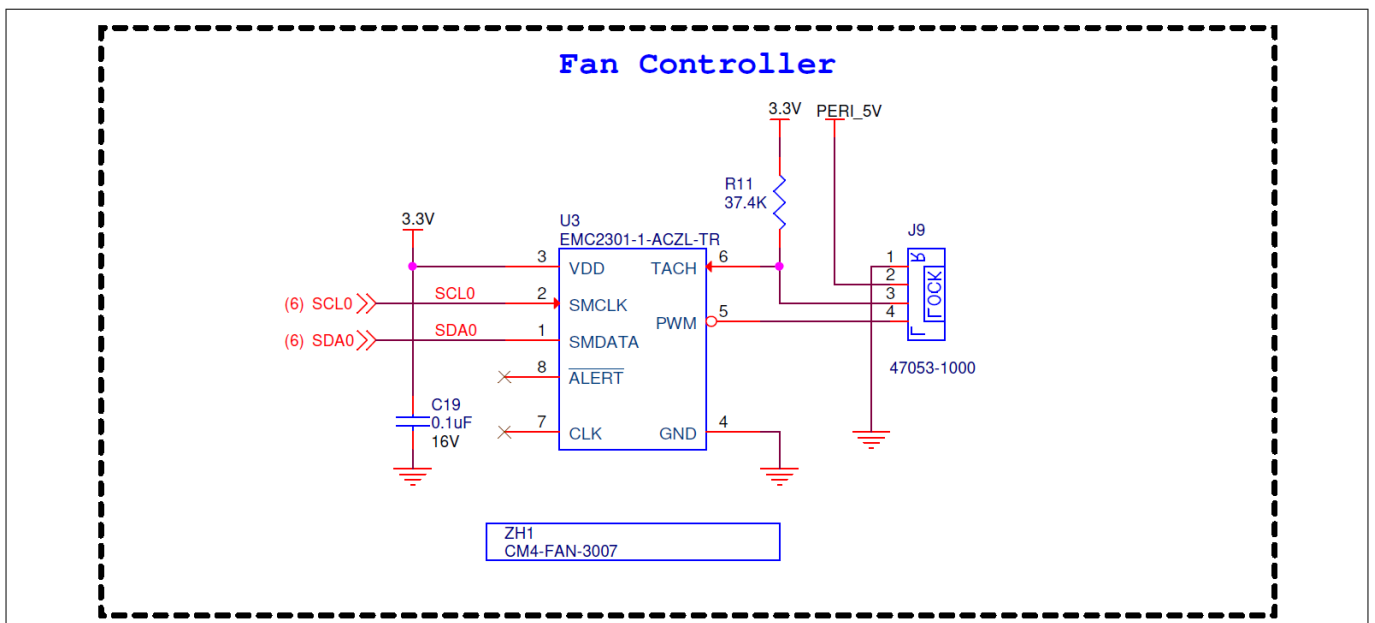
Fan Controller

3.3V
PERI_5V
R11
37.4K
3.3V
U3
EMC2301-1-ACZL-TR
J9
3
VDD
TACH
6
1
2
(6) SCL0
SCL0
2
SMCLK
LOCK
3
(6) SDA0
SDA0
1
SMDATA
PWM
5
4
8
$\overline{ALERT}$
47053-1000
C19
0.1uF
16V
7
CLK
GND
4

ZH1
CM4-FAN-3007